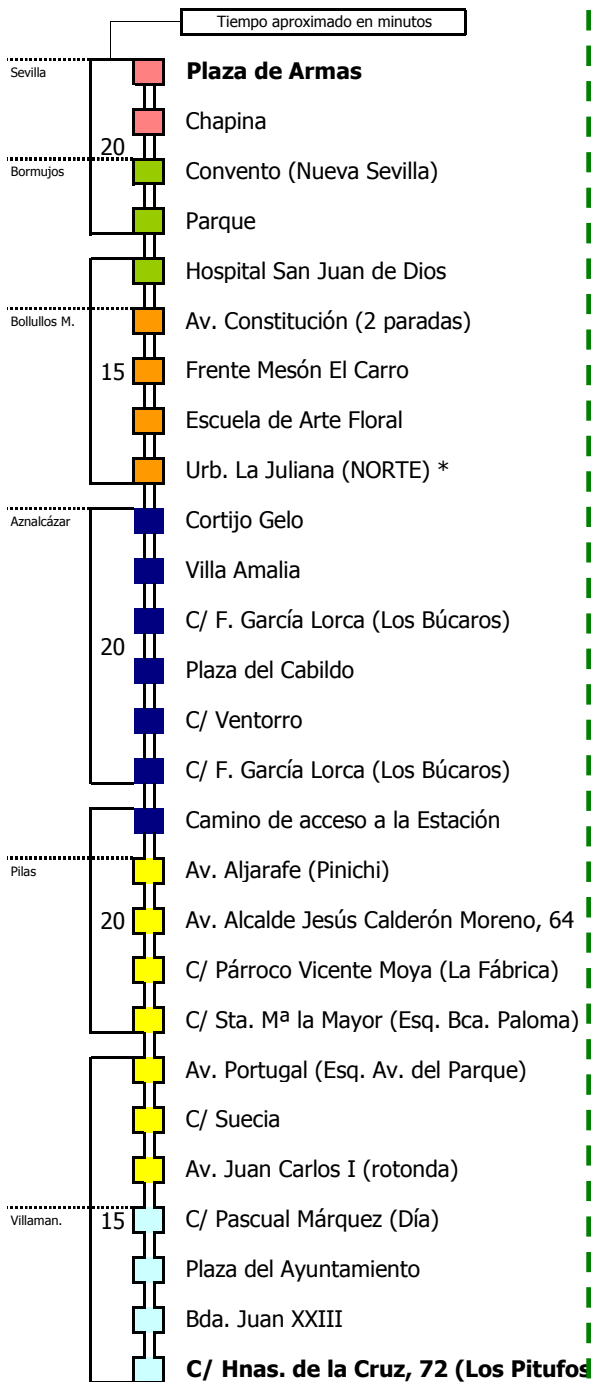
Tiempo aproximado en minutos

Sevilla
Plaza de Armas
Chapina
20
Bormujos
Convento (Nueva Sevilla)
Parque
Hospital San Juan de Dios
Bollullos M.
Av. Constitución (2 paradas)
15
Frente Mesón El Carro
Escuela de Arte Floral
Urb. La Juliana (NORTE) *
Aznalcázar
Cortijo Gelo
Villa Amalia
C/ F. García Lorca (Los Búcaros)
20
Plaza del Cabildo
C/ Ventorro
C/ F. García Lorca (Los Búcaros)
Camino de acceso a la Estación
Pilas
Av. Aljarafe (Pinichi)
20
Av. Alcalde Jesús Calderón Moreno, 64
C/ Párroco Vicente Moya (La Fábrica)
C/ Sta. Mª la Mayor (Esq. Bca. Paloma)
Av. Portugal (Esq. Av. del Parque)
C/ Suecia
Av. Juan Carlos I (rotonda)
Villaman.
15
C/ Pascual Márquez (Día)
Plaza del Ayuntamiento
Bda. Juan XXIII
C/ Hnas. de la Cruz, 72 (Los Pitufos